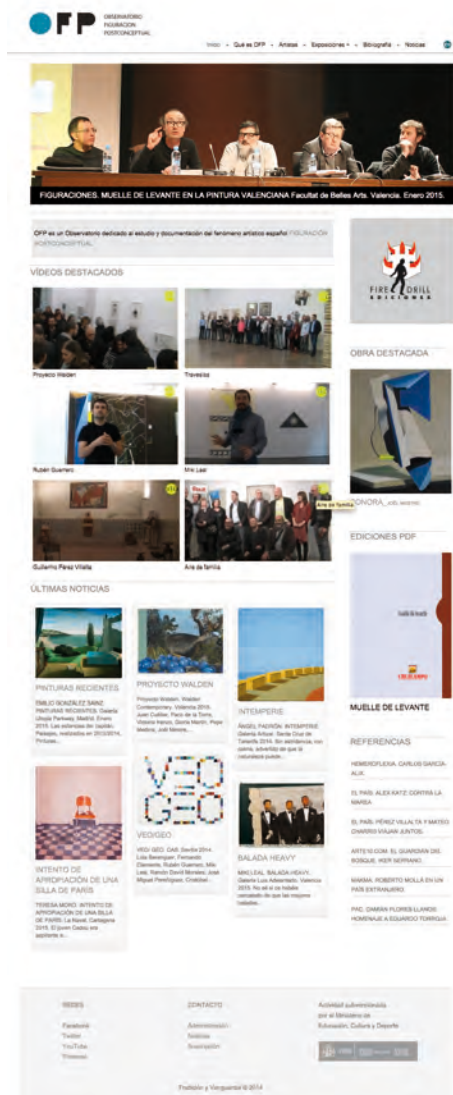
OFP OBSERVATORIO FIGURACIÓN POSTCONCEPTUAL

Inicio · Qué es OFP · Artistas · Exposiciones · Bibliografía · Noticias

FIGURACIONES. MUELLE DE LEVANTE EN LA PINTURA VALENCIANA Facultat de Belles Arts. Valencia. Enero 2015.

OFP es un Observatorio dedicado al estudio y documentación del fenómeno artístico español FIGURACIÓN POSTCONCEPTUAL

VÍDEOS DESTACADOS

Proyecto Walden

Travesías

Rubén Guerrero

Mrs Leal

Guillermo Pérez Villalta

Aire de familia

FIRE DRILL EDICIONES

OBRA DESTACADA

ZONORA_JOEL MESTRE

EDICIONES PDF

MUELLE DE LEVANTE

REFERENCIAS

HEMEROTECA. CARLOS GARCÍA-ALIX.

EL PAÍS. ALEX KATZ: CONTRA LA MAREA

EL PAÍS. PÉREZ VILLALTA Y MATEO CHARRIS VIAJAN JUNTOS.

ARTE10.COM. EL GUARDIÁN DEL BOSQUE. IKER SERRANO.

MAMMA. ROBERTO MOLLÁ EN UN PAÍS EXTRANJERO.

PAC. DAMIÁN FLORES LLANOS HOMENAJE A EDUARDO TORROJA

ÚLTIMAS NOTICIAS

PINTURAS RECIENTES

EMILIO GONZÁLEZ SAINZ. PINTURAS RECIENTES. Galería Utopía Parkway. Madrid. Enero 2015. Las estancias del capitán. Paisajes, realizadas en 2013/2014. Pinturas...

PROYECTO WALDEN

Proyecto Walden. Walden Contemporary. Valencia 2015. Juan Cuéllar, Paco de la Torre, Victoria Iranzo, Dario Martín, Pepe Medina, Joël Mestre...

INTEMPERIE

ÁNGEL PADRÓN. INTEMPERIE. Galería Artizar. Santa Cruz de Tenerife 2014. Sin estridencias, con calma, advertida de que la naturaleza puede...

INTENTO DE APROPIACIÓN DE UNA SILLA DE PARÍS

TERESA MORO. INTENTO DE APROPIACIÓN DE UNA SILLA DE PARÍS. La Naval. Cartagena 2015. El joven Cádiz era aprendiz a...

VEOGEO

VEO GEO. CAB. Sevilla 2014. Lola Berenguer, Fernando Clemente, Rubén Guerrero, Mrs Leal, Ramón David Morales, José Miguel Pereñiguez, Cristóbal...

BALADA HEAVY

MRS LEAL. BALADA HEAVY. Galería Luis Adelantado. Valencia 2015. No sé si los hubiste calculado de que las mejores baladas...

REDES

Facebook
Twitter
YouTube
Pinterest

CONTACTO

Administración
Noticias
Suscripción

Actividad subvencionada por el Ministerio de Educación, Cultura y Deporte

Pintura y Vanguardia © 2014